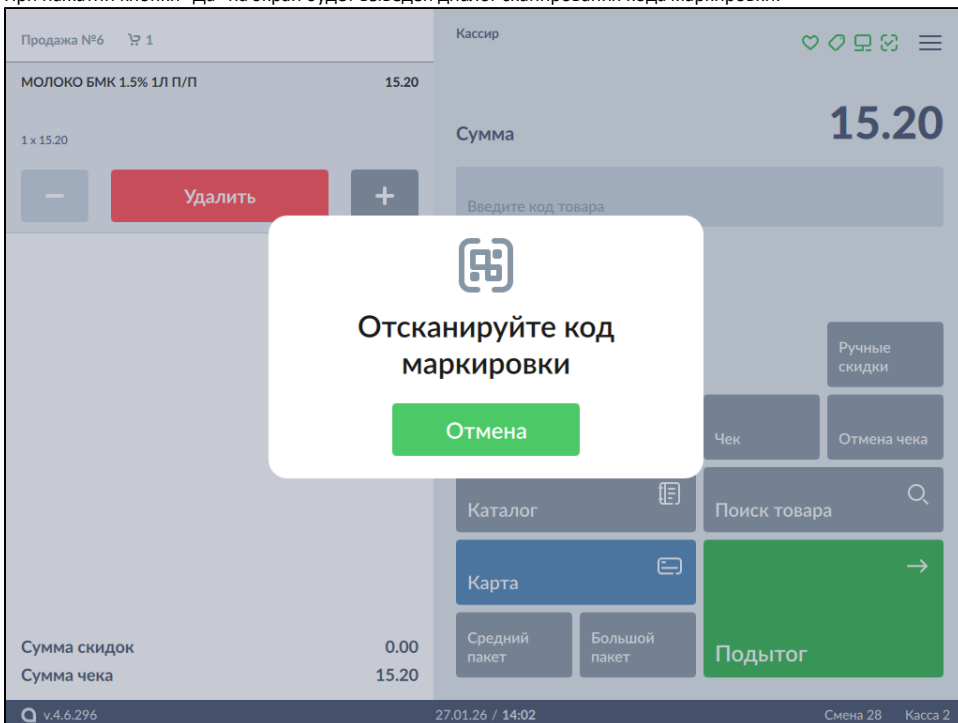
При нажатии кнопки "Да" на экран будет выведен диалог сканирования кода маркировки:

Продажа №6 1

МОЛОКО БМК 1.5% 1Л П/П 15.20

1 x 15.20

–

Удалить

+

Кассир

15.20

Сумма

Введите код товара

Отсканируйте код маркировки

Отмена

Ручные скидки

Чек

Отмена чека

Каталог

Поиск товара

Карта

Средний пакет

Большой пакет

Подытог

Сумма скидок 0.00

Сумма чека 15.20

v.4.6.296

27.01.26 / 14:02

Смена 28

Касса 2